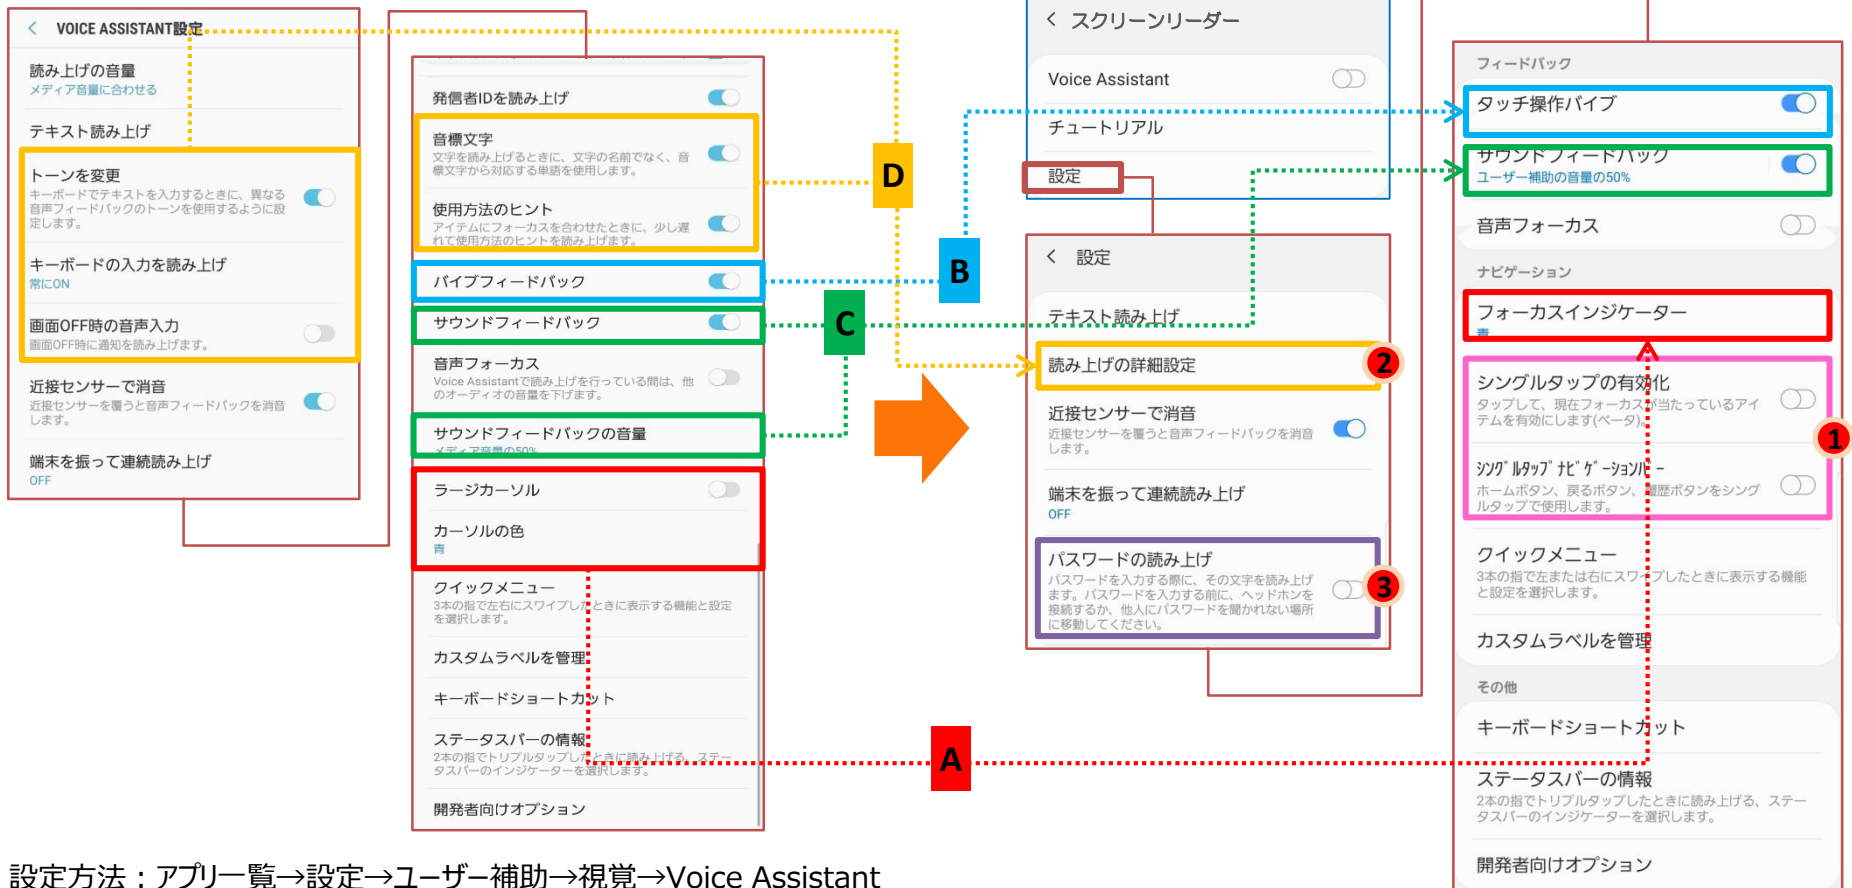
< VOICE ASSISTANT設定

読み上げの音量
メディア音量に合わせる

テキスト読み上げ

トーンを変更
キーボードでテキストを入力するときに、異なる音声フィードバックのトーンを使用するように設定します。

キーボードの入力を読み上げ
常にON

画面OFF時の音声入力
画面OFF時に通知を読み上げます。

近接センサーで消音
近接センサーを覆うと音声フィードバックを消音します。

端末を振って連続読み上げ
OFF

発信者IDを読み上げ

音標文字
文字を読み上げるときに、文字の名前でなく、音標文字から対応する単語を使用します。

使用方法のヒント
アイテムにフォーカスを合わせたときに、少し遅れて使用方法のヒントを読み上げます。

バイブフィードバック

サウンドフィードバック

音声フォーカス
Voice Assistantで読み上げを行っている間は、他のオーディオの音量を下げます。

サウンドフィードバックの音量
メディア音量の50%

ラージカーソル

カーソルの色
青

クイックメニュー
3本の指で左右にスワイプしたときに表示する機能と設定を選択します。

カスタムラベルを管理

キーボードショートカット

ステータスバーの情報
2本の指でトリプルタップしたときに読み上げる、ステータスバーのインジケーターを選択します。

開発者向けオプション

D

B

C

A

< スクリーンリーダー

Voice Assistant

チュートリアル

設定

< 設定

テキスト読み上げ

読み上げの詳細設定

2

近接センサーで消音
近接センサーを覆うと音声フィードバックを消音します。

端末を振って連続読み上げ
OFF

パスワードの読み上げ
パスワードを入力する際に、その文字を読み上げます。パスワードを入力する前に、ヘッドホンを接続するか、他人にパスワードを聞かれない場所に移動してください。

3

フィードバック

タッチ操作バイブ

サウンドフィードバック
ユーザー補助の音量の50%

音声フォーカス

ナビゲーション

フォーカスインジケーター
青

シングルタップの有効化
タップして、現在フォーカスが当たっているアイテムを有効にします(ベータ)。

シングルタップナビゲーション
ホームボタン、戻るボタン、履歴ボタンをシングルタップで使用します。

1

クイックメニュー
3本の指で左または右にスワイプしたときに表示する機能と設定を選択します。

カスタムラベルを管理

その他

キーボードショートカット

ステータスバーの情報
2本の指でトリプルタップしたときに読み上げる、ステータスバーのインジケーターを選択します。

開発者向けオプション

設定方法：アプリ一覧→設定→ユーザー補助→視覚→Voice Assistant